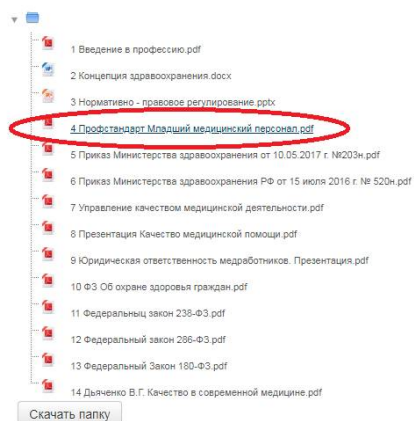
1 Введение в профессию.pdf

2 Концепция здравоохранения.docx

3 Нормативно - правовое регулирование.pptx

4 Профстандарт Младший медицинский персонал.pdf

5 Приказ Министерства здравоохранения от 10.05.2017 г. №203н.pdf

6 Приказ Министерства здравоохранения РФ от 15 июля 2016 г. № 520н.pdf

7 Управление качеством медицинской деятельности.pdf

8 Презентация Качество медицинской помощи.pdf

9 Юридическая ответственность медработников. Презентация.pdf

10 ФЗ Об охране здоровья граждан.pdf

11 Федеральныц закон 238-ФЗ.pdf

12 Федеральный закон 286-ФЗ.pdf

13 Федеральный Закон 180-ФЗ.pdf

14 Дьяченко В.Г. Качество в современной медицине.pdf

Скачать папку